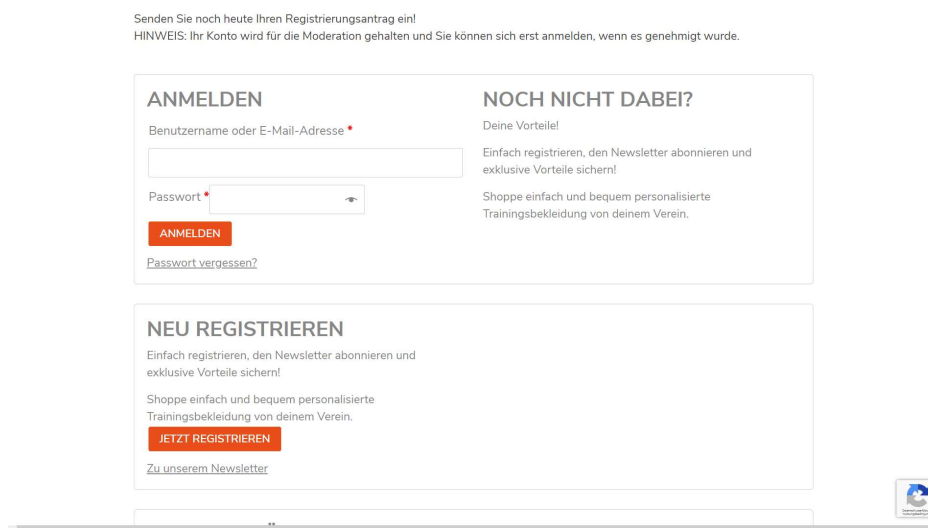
Senden Sie noch heute Ihren Registrierungsantrag ein!
HINWEIS: Ihr Konto wird für die Moderation gehalten und Sie können sich erst anmelden, wenn es genehmigt wurde.

ANMELDEN

Benutzername oder E-Mail-Adresse *

Passwort *

ANMELDEN

Passwort vergessen?

NOCH NICHT DABEI?

Deine Vorteile!

Einfach registrieren, den Newsletter abonnieren und exklusive Vorteile sichern!

Shoppe einfach und bequem personalisierte Trainingsbekleidung von deinem Verein.

NEU REGISTRIEREN

Einfach registrieren, den Newsletter abonnieren und exklusive Vorteile sichern!

Shoppe einfach und bequem personalisierte Trainingsbekleidung von deinem Verein.

JETZT REGISTRIEREN

Zu unserem Newsletter